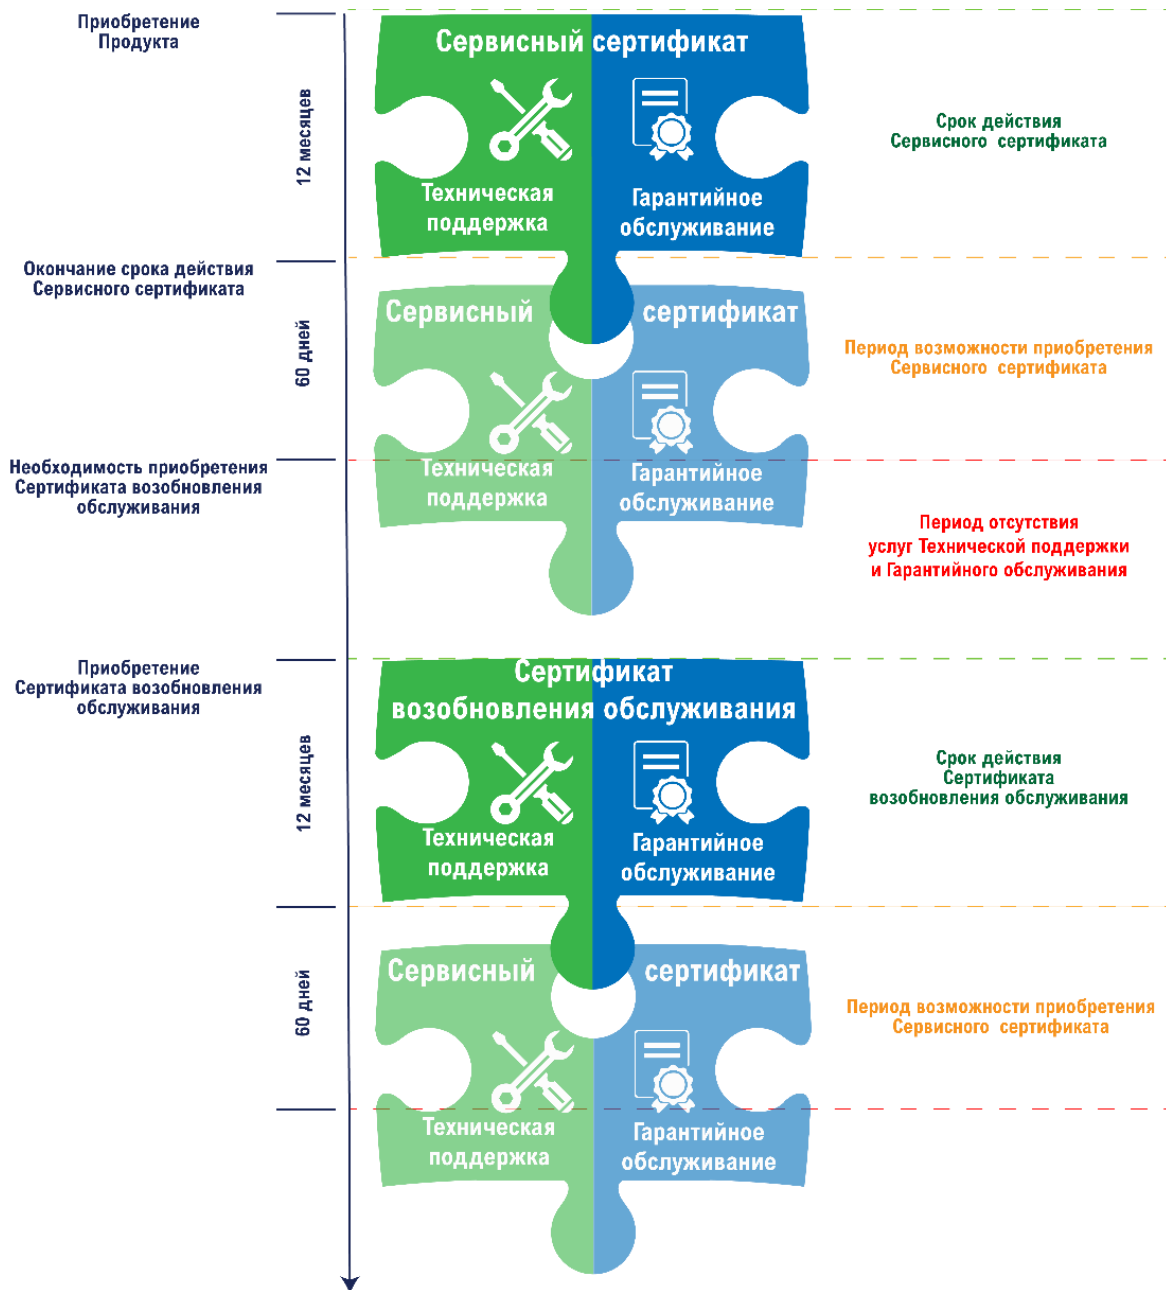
Приобретение Продукта

12 месяцев

Сервисный сертификат

Техническая поддержка

Гарантийное обслуживание

Срок действия Сервисного сертификата

Окончание срока действия Сервисного сертификата

60 дней

Сервисный сертификат

Период возможности приобретения Сервисного сертификата

Необходимость приобретения Сертификата возобновления обслуживания

Техническая поддержка

Гарантийное обслуживание

Период отсутствия услуг Технической поддержки и Гарантийного обслуживания

Приобретение Сертификата возобновления обслуживания

12 месяцев

Сертификат возобновления обслуживания

Техническая поддержка

Гарантийное обслуживание

Срок действия Сертификата возобновления обслуживания

60 дней

Сервисный сертификат

Период возможности приобретения Сервисного сертификата

Техническая поддержка

Гарантийное обслуживание